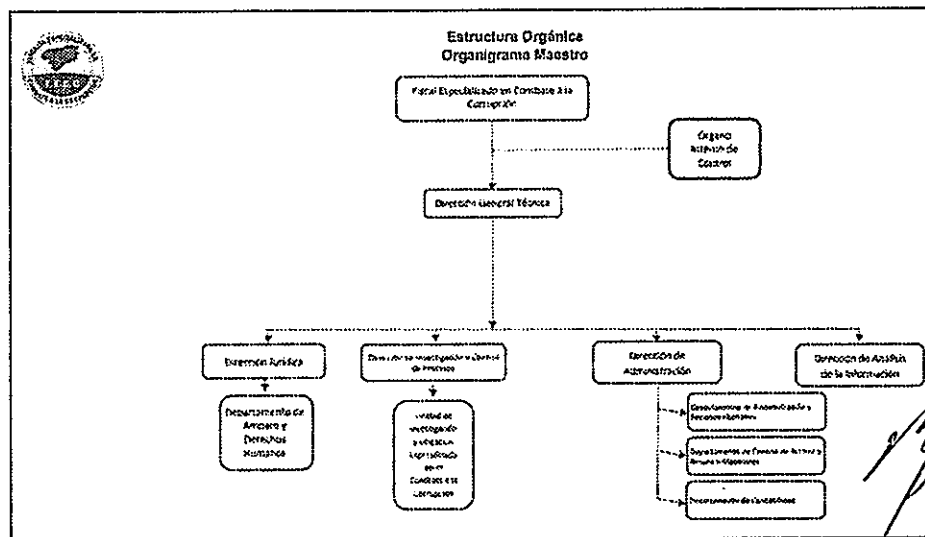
Estructura Orgánica
Organigrama Maestro

Fiscal Especializado en Combate a la Corrupción

Órgano Interno de Control

Dirección General Técnica

Dirección Jurídica

Departamento de Amparo y Derechos Humanos

Dirección de Investigación y Control de Procesos

Unidad de Investigación y Litigación Especializada en el Combate a la Corrupción

Dirección de Administración

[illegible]

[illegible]

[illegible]

Dirección de Análisis de la Información